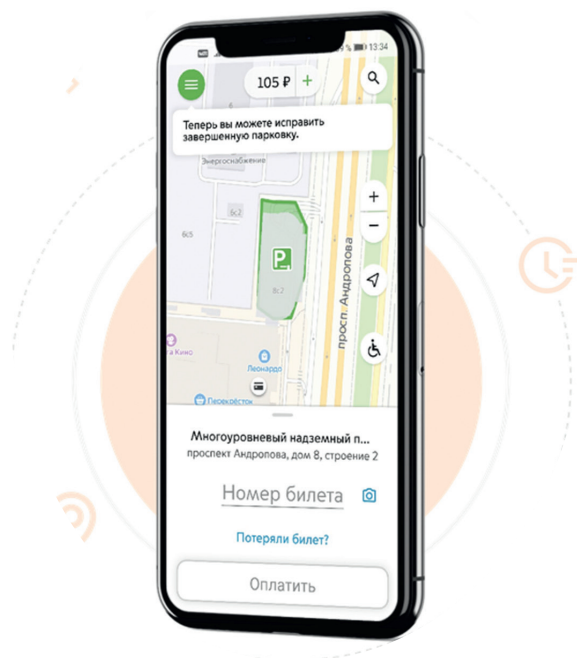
13:34

105 ₽ +

Теперь вы можете исправить завершенную парковку.

Энергоснабжение

6с5

6с2

P

8с2

просп. Андропова

+

−

Кино

Леонардо

Перекрёсток

Многоуровневый надземный п...

проспект Андропова, дом 8, строение 2

Номер билета

Потеряли билет?

Оплатить